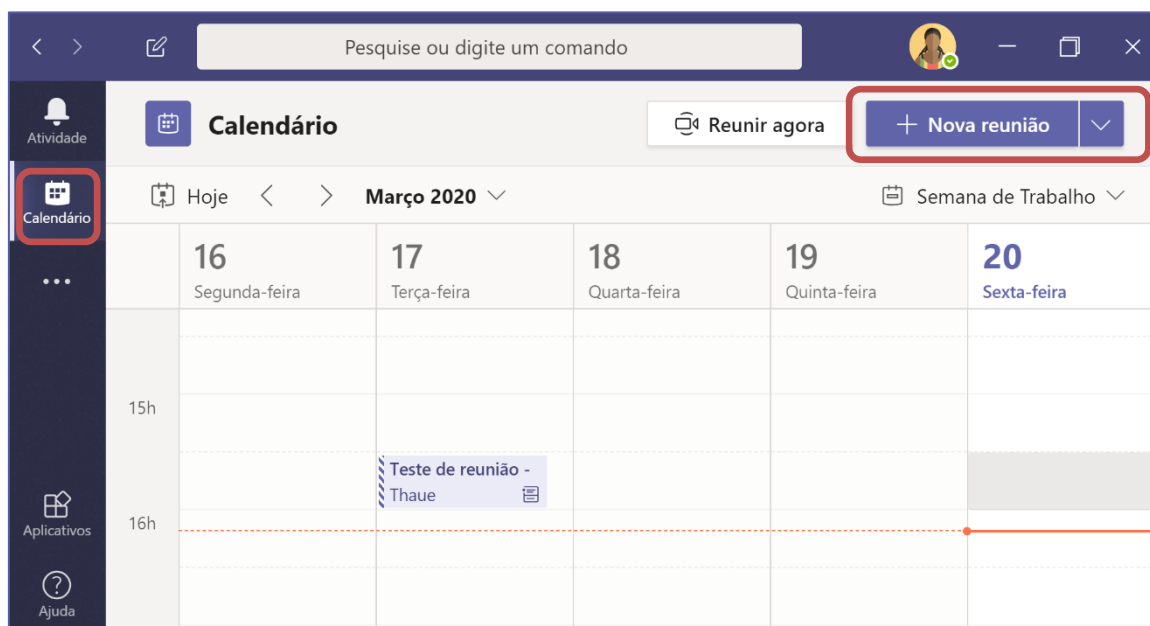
Pesquise ou digite um comando

Atividade

Calendário

Calendário

Reunir agora

+ Nova reunião

Hoje

Março 2020

Semana de Trabalho

16
Segunda-feira

17
Terça-feira

18
Quarta-feira

19
Quinta-feira

20
Sexta-feira

15h

Teste de reunião -
Thaue

16h

Aplicativos

Ajuda